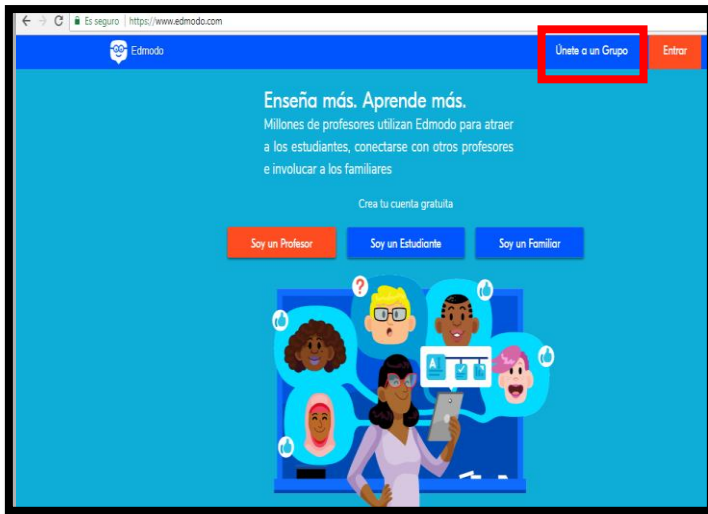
Es seguro | https://www.edmodo.com

Edmodo

Únete a un Grupo

Entrar

Enseña más. Aprende más.

Millones de profesores utilizan Edmodo para atraer a los estudiantes, conectarse con otros profesores e involucrar a los familiares

Crea tu cuenta gratuita

Soy un Profesor

Soy un Estudiante

Soy un Familiar

?